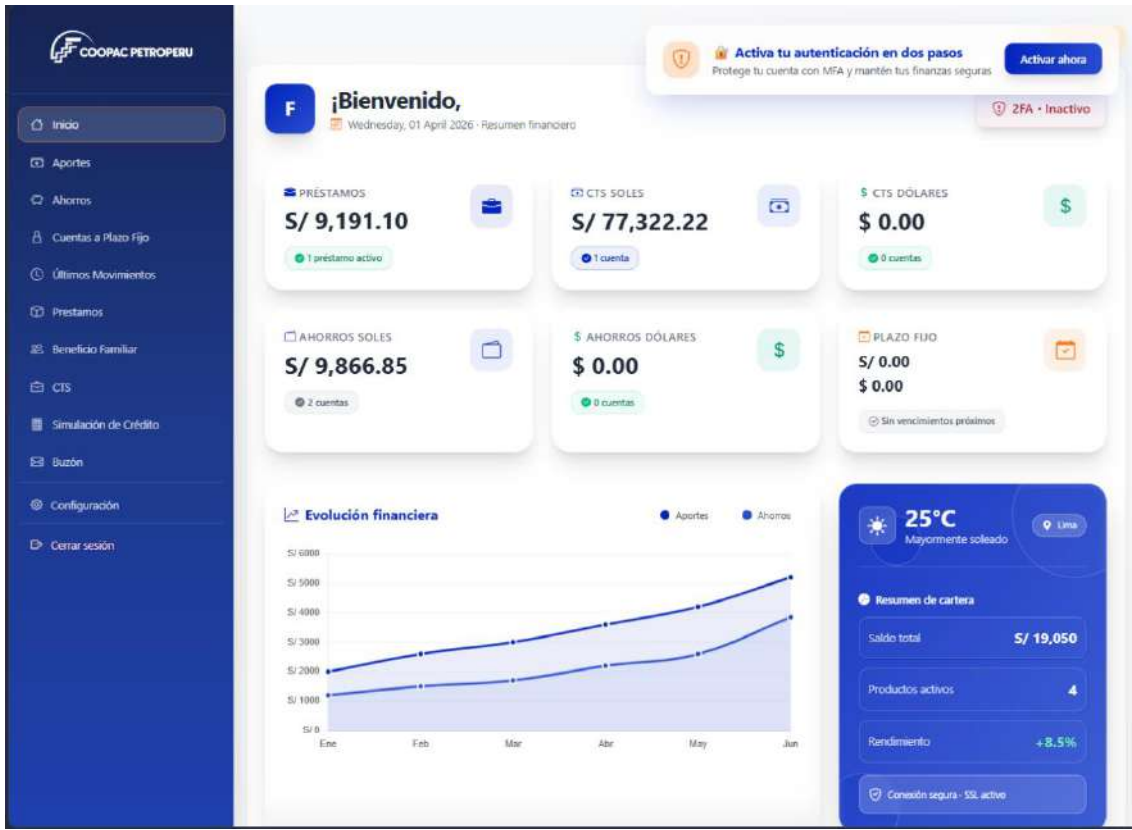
COOPAC PETROPERU

Inicio
Aportes
Ahorros
Cuentas a Plazo Fijo
Últimos Movimientos
Prestamos
Beneficio Familiar
CTS
Simulación de Crédito
Buzón
Configuración
Cerrar sesión

Activa tu autenticación en dos pasos
Protege tu cuenta con MFA y mantén tus finanzas seguras
Activar ahora

F
¡Bienvenido,
Wednesday, 01 April 2026 · Resumen financiero
2FA · Inactivo

PRÉSTAMOS
S/ 9,191.10
1 préstamo activo

CTS SOLES
S/ 77,322.22
1 cuenta

CTS DÓLARES
$ 0.00
0 cuentas

AHORROS SOLES
S/ 9,866.85
2 cuentas

AHORROS DÓLARES
$ 0.00
0 cuentas

PLAZO FIJO
S/ 0.00
$ 0.00
Sin vencimientos próximos

Evolución financiera
Aportes
Ahorros
S/ 6000
S/ 5000
S/ 4000
S/ 3000
S/ 2000
S/ 1000
S/ 0
Ene
Feb
Mar
Abr
May
Jun

25°C
Mayormente soleado
Lima

Resumen de cartera
Saldo total S/ 19,050
Productos activos 4
Rendimiento +8.5%
Conexión segura · SSL activo